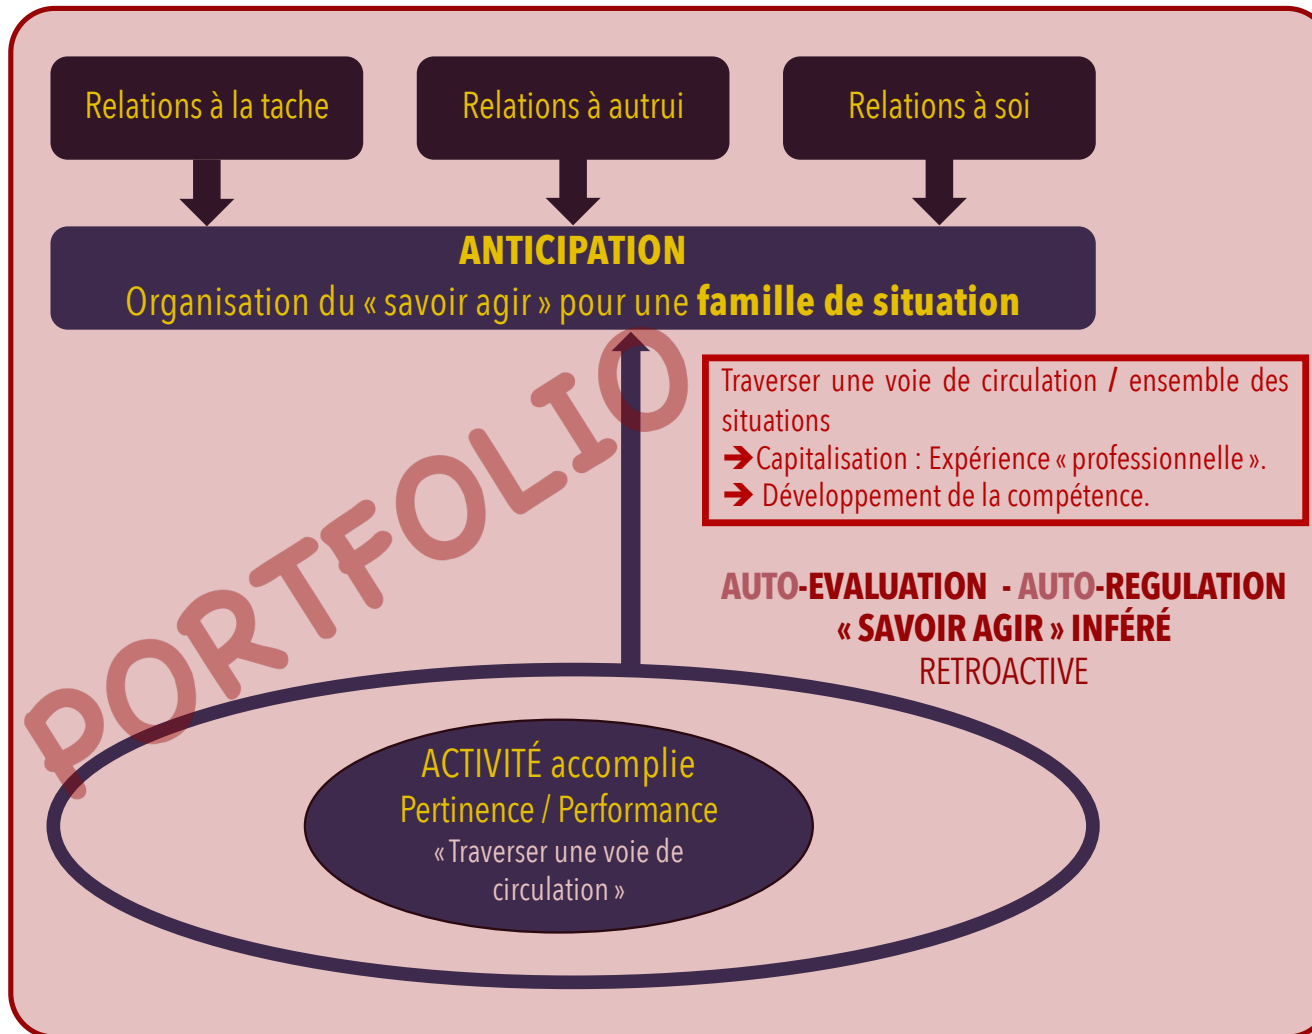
Relations à la tache

Relations à autrui

Relations à soi

ANTICIPATION
Organisation du « savoir agir » pour une famille de situation

PORTFOLIO

Traverser une voie de circulation / ensemble des situations
➔Capitalisation : Expérience « professionnelle ».
➔ Développement de la compétence.

AUTO-EVALUATION - AUTO-REGULATION
« SAVOIR AGIR » INFÉRÉ
RETROACTIVE

ACTIVITÉ accomplie
Pertinence / Performance
« Traverser une voie de circulation »